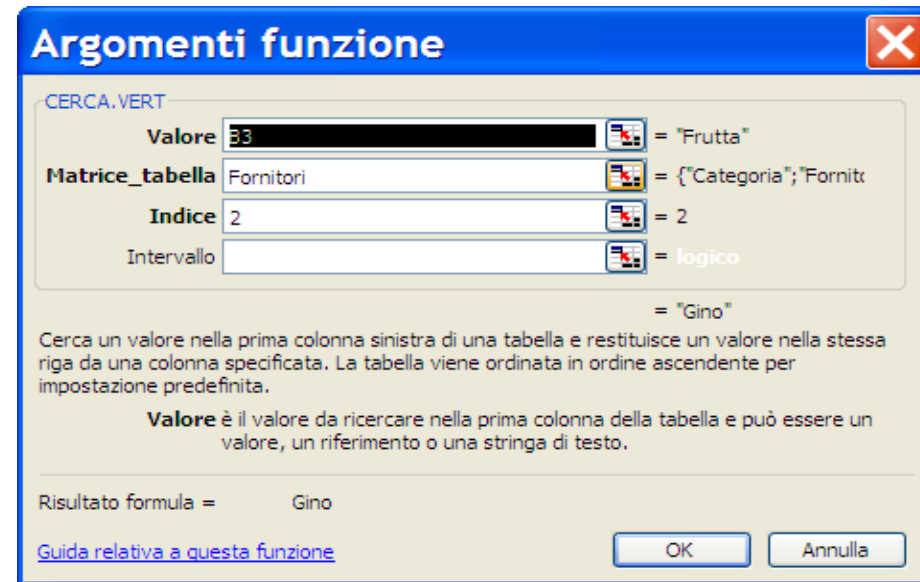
Argomenti funzione

CERCA.VERT

Valore B3 = "Frutta"

Matrice_tabella Fornitori = {"Categoria";"Fornit

Indice 2 = 2

Intervallo = logico

= "Gino"

Cerca un valore nella prima colonna sinistra di una tabella e restituisce un valore nella stessa riga da una colonna specificata. La tabella viene ordinata in ordine ascendente per impostazione predefinita.

Valore è il valore da ricercare nella prima colonna della tabella e può essere un valore, un riferimento o una stringa di testo.

Risultato formula = Gino

Guida relativa a questa funzione

OK

Annulla